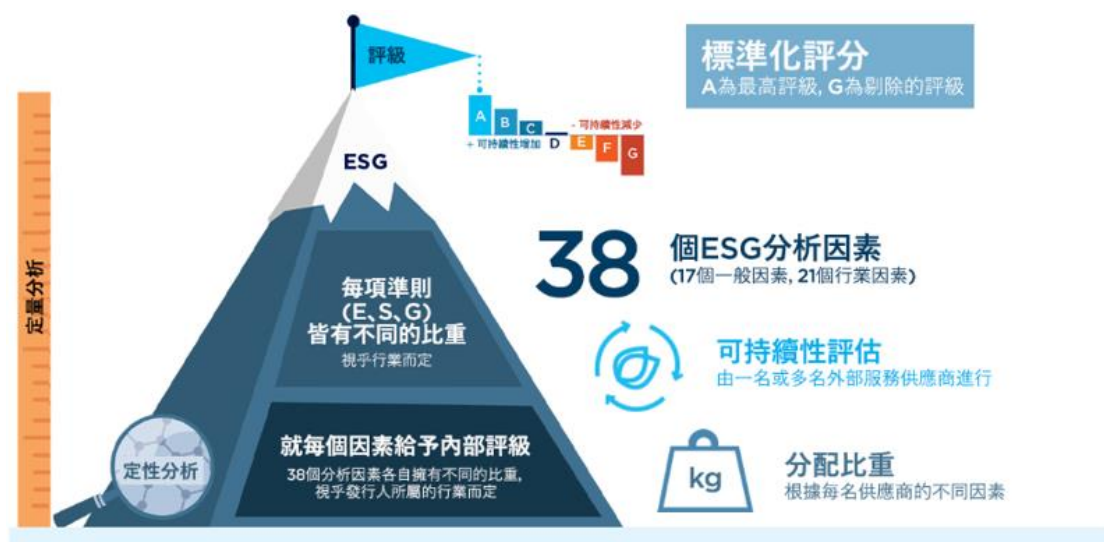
評級

標準化評分
A為最高評級, G為剔除的評級

A B C D E F G
+ 可持續性增加
- 可持續性減少

ESG

定量分析

每項準則
(E、S、G)
皆有不同的比重
視乎行業而定

就每個因素給予內部評級
38個分析因素各自擁有不同的比重,
視乎發行人所屬的行業而定

定性分析

38 個ESG分析因素
(17個一般因素, 21個行業因素)

可持續性評估
由一名或多名外部服務供應商進行

kg

分配比重
根據每名供應商的不同因素